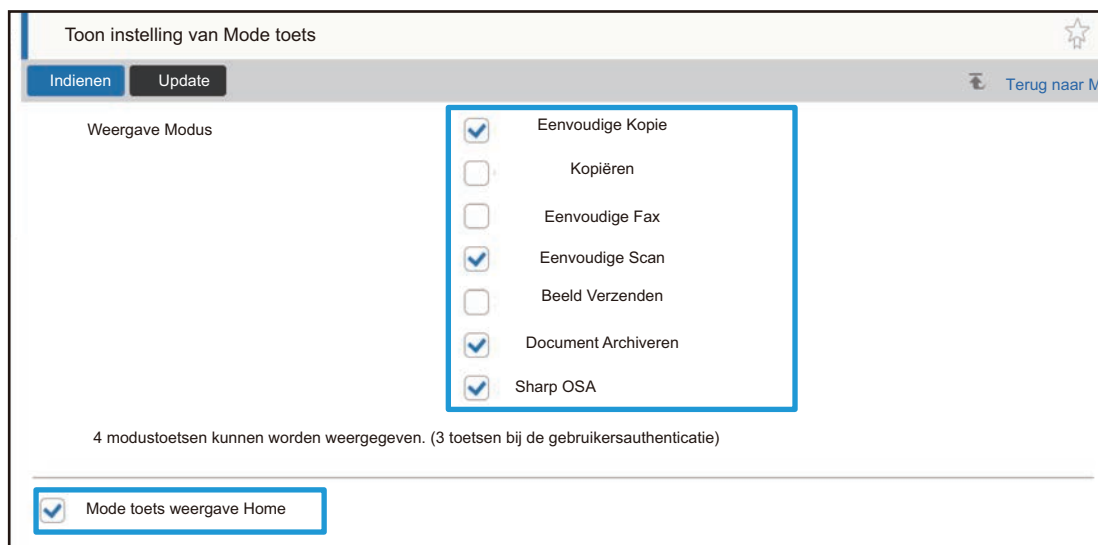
Toon instelling van Mode toets

Indienen Update

Terug naar M

Weergave Modus

Eenvoudige Kopie

Kopiëren

Eenvoudige Fax

Eenvoudige Scan

Beeld Verzenden

Document Archiveren

Sharp OSA

4 modustoetsen kunnen worden weergegeven. (3 toetsen bij de gebruikersauthenticatie)

Mode toets weergave Home